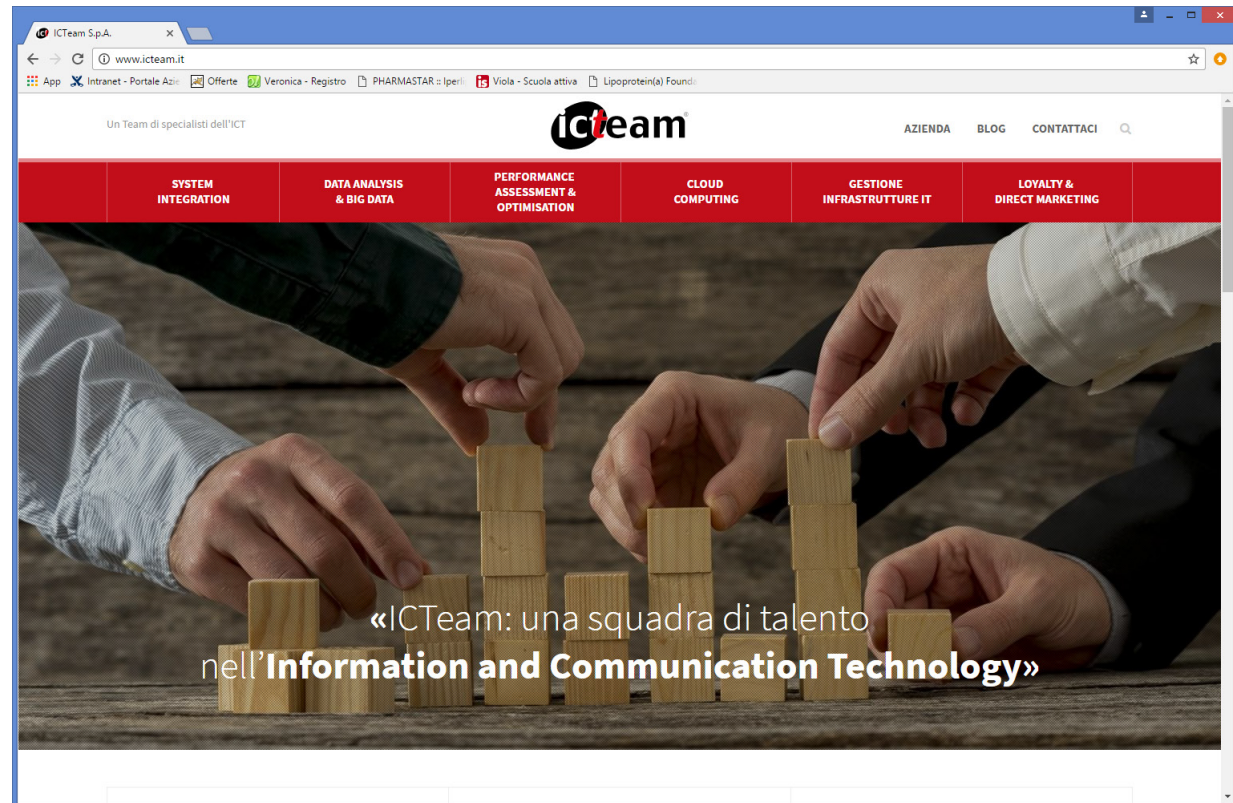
ICTeam S.p.A.

www.icteam.it

App Intranet - Portale Azie Offerte Veronica - Registro PHARMASTAR :: Iperli Viola - Scuola attiva Lipoprotein(a) Found

Un Team di specialisti dell'ICT

icteam

AZIENDA BLOG CONTATTACI

SYSTEM INTEGRATION

DATA ANALYSIS & BIG DATA

PERFORMANCE ASSESSMENT & OPTIMISATION

CLOUD COMPUTING

GESTIONE INFRASTRUTTURE IT

LOYALTY & DIRECT MARKETING

«ICTeam: una squadra di talento nell'Information and Communication Technology»